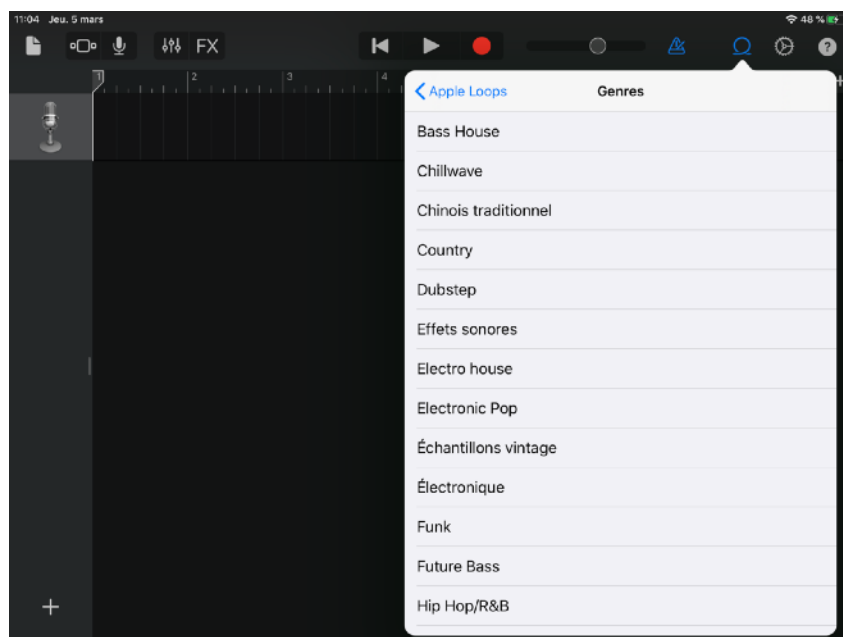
11:04 Jeu. 5 mars
48 %
FX
1
2
3
4
Apple Loops
Genres
Bass House
Chillwave
Chinois traditionnel
Country
Dubstep
Effets sonores
Electro house
Electronic Pop
Échantillons vintage
Électronique
Funk
Future Bass
Hip Hop/R&B
+